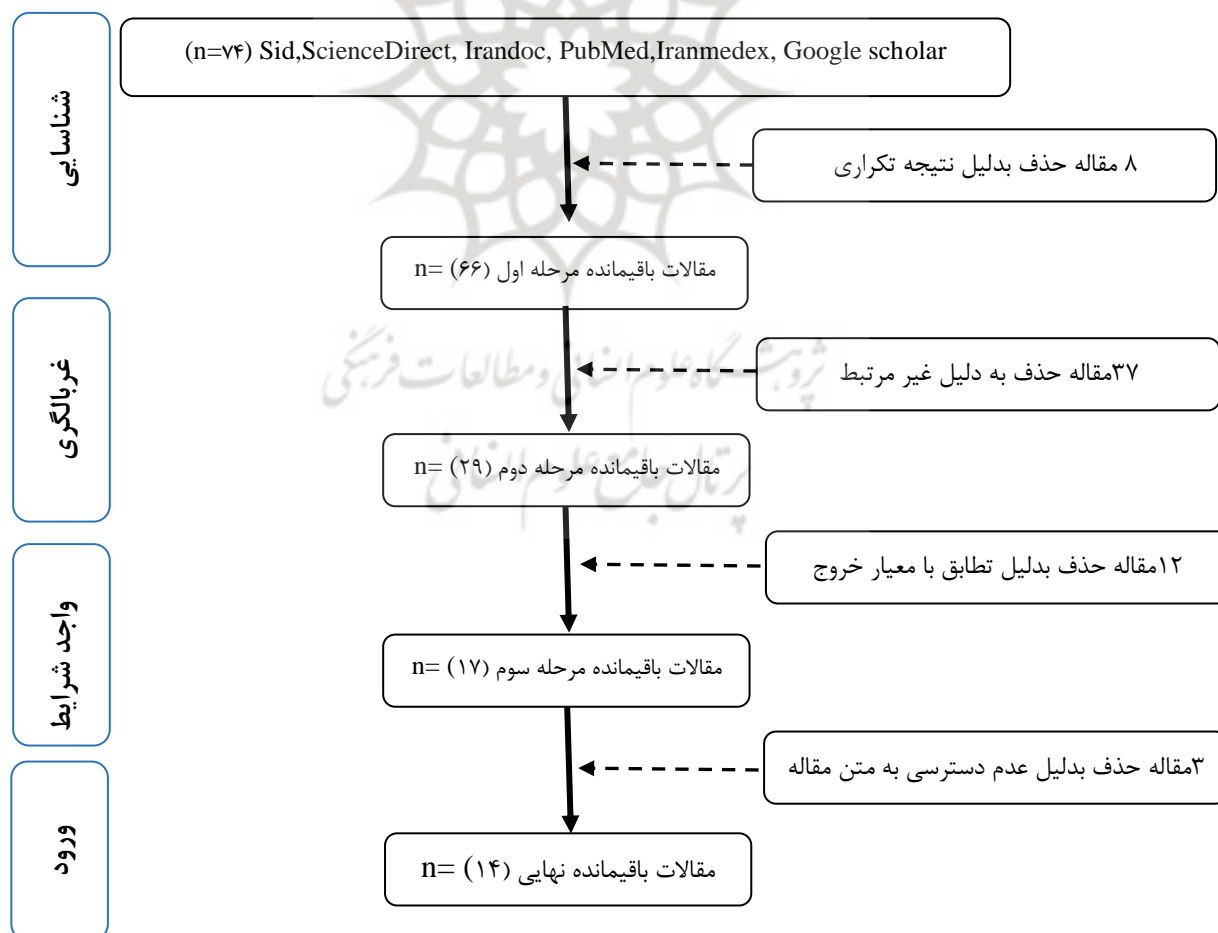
شناسایی

(n=۷۴) Sid,ScienceDirect, Irandoc, PubMed,Iranmedex, Google scholar

۸ مقاله حذف بدلیل نتیجه تکراری

مقالات باقیمانده مرحله اول (۶۶) =n

غربالگری

۳۷مقاله حذف به دلیل غیر مرتبط

مقالات باقیمانده مرحله دوم (۲۹) =n

واجد شرایط

۱۲مقاله حذف بدلیل تطابق با معیار خروج

مقالات باقیمانده مرحله سوم (۱۷) =n

ورود

۳مقاله حذف بدلیل عدم دسترسی به متن مقاله

مقالات باقیمانده نهایی (۱۴) =n

پژوهشگاه علوم انسانی و مطالعات فرهنگی
پرتال جامع علوم انسانی